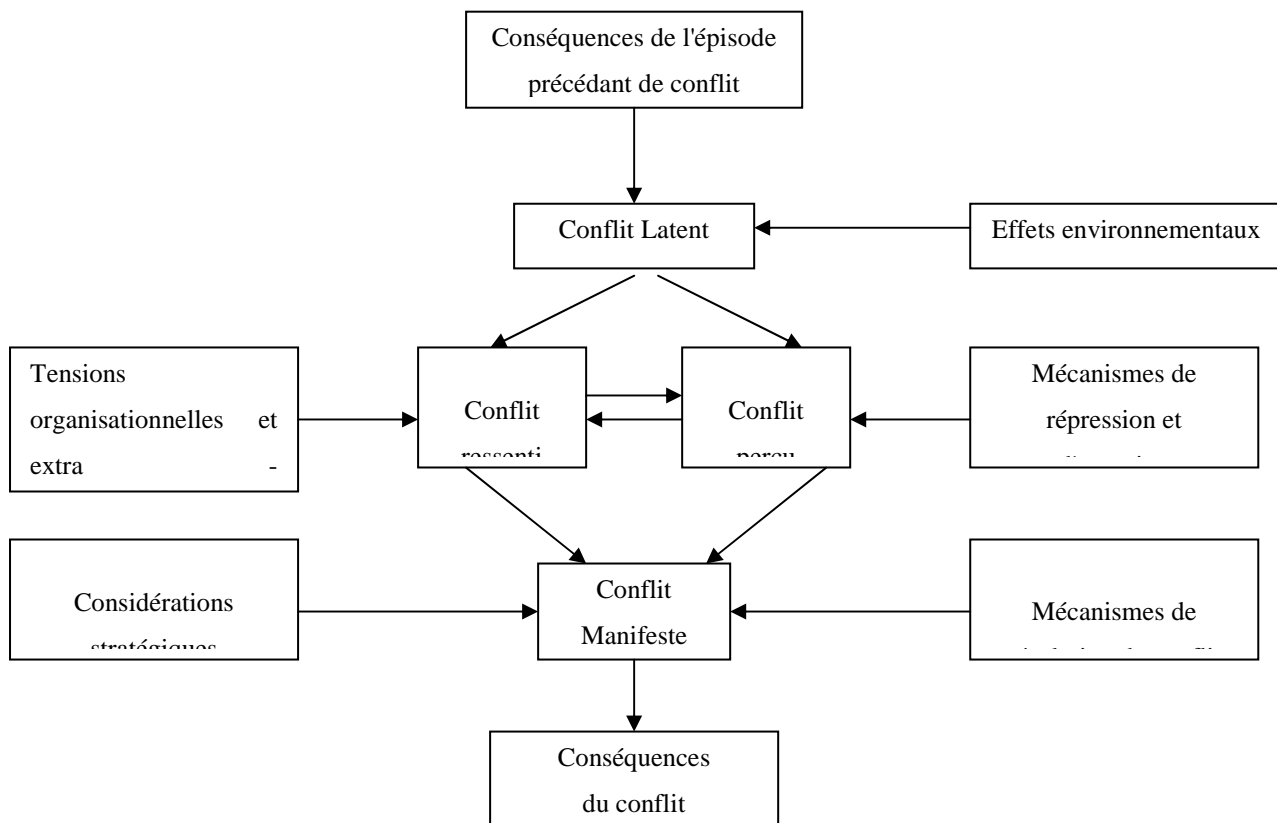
Conséquences de l'épisode précédant de conflit

Conflit Latent

Effets environnementaux

Tensions organisationnelles et extra -

Conflit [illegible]

Conflit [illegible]

Mécanismes de répression et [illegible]

Considérations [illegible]

Conflit Manifeste

Mécanismes de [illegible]

Conséquences du conflit